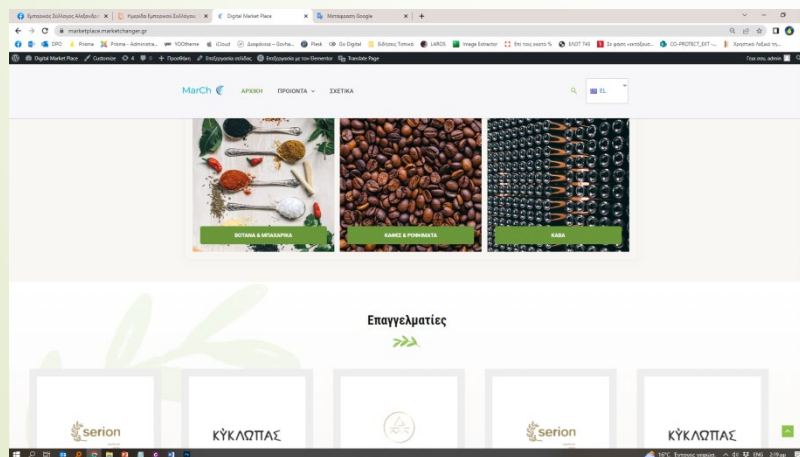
Εμπορικός Σύλλογος Αλεξανδρ... | Ημερίδα Εμπορικού Συλλόγου | Digital Market Place | Μετάφραση Google | +

marketplace.marketchanger.gr

DPO | Prisma | Prisma - Administra... | YOOtheme | iCloud | Διαφάνεια – Gov.ha... | Plesk | Go Digital | Ειδήσεις Τοπικά | LAROS | Image Extractor | Επί τοις εκατό % | ΕΛΟΤ 743 | Σε φάση «κατάψυξ... | CO-PROTECT_EXT - ... | Χρηστικό λεξικό τη...

Digital Market Place | Customize | 4 | 0 | Προσθήκη | Επεξεργασία σελίδας | Επεξεργασία με τον Elementor | Translate Page | Γεια σου, admin

MarCh | ΑΡΧΙΚΗ | ΠΡΟΪΟΝΤΑ | ΣΧΕΤΙΚΑ | EL

ΒΟΤΑΝΑ & ΜΠΑΧΑΡΙΚΑ

ΚΑΦΕΣ & ΡΟΦΗΜΑΤΑ

ΚΑΒΑ

Επαγγελματίες

serion

ΚΥΚΛΩΠΑΣ

serion

ΚΥΚΛΩΠΑΣ

16°C Εν τους νεφών | ENG | 2:19 πμ